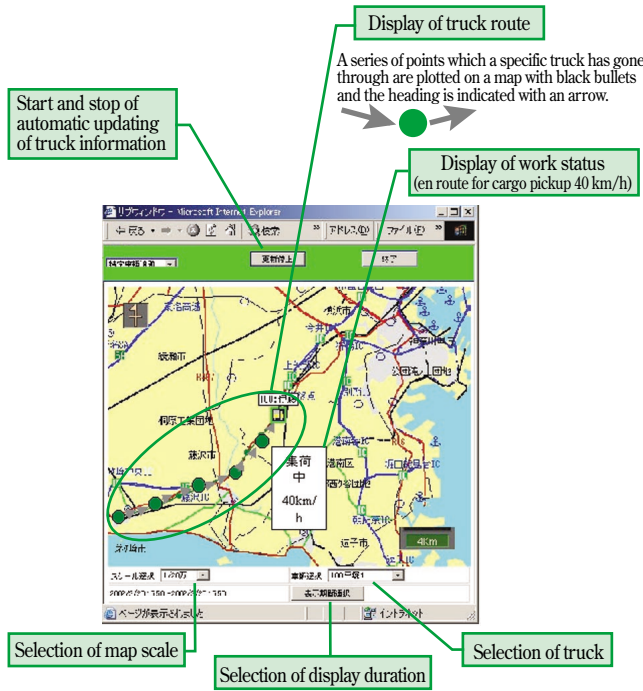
Display of truck route

A series of points which a specific truck has gone through are plotted on a map with black bullets and the heading is indicated with an arrow.

Start and stop of automatic updating of truck information

Display of work status
(en route for cargo pickup 40 km/h)

リアルタイムウィンドウ - Microsoft Internet Explorer

戻る

検索

アドレス(D)

ファイル(F)

更新停止

終了

集荷
中
40km/
h

4Km

スケール選択 1/20万

車両選択 100号車1

表示期間選択

ページが表示されました

インターネット

Selection of map scale

Selection of display duration

Selection of truck